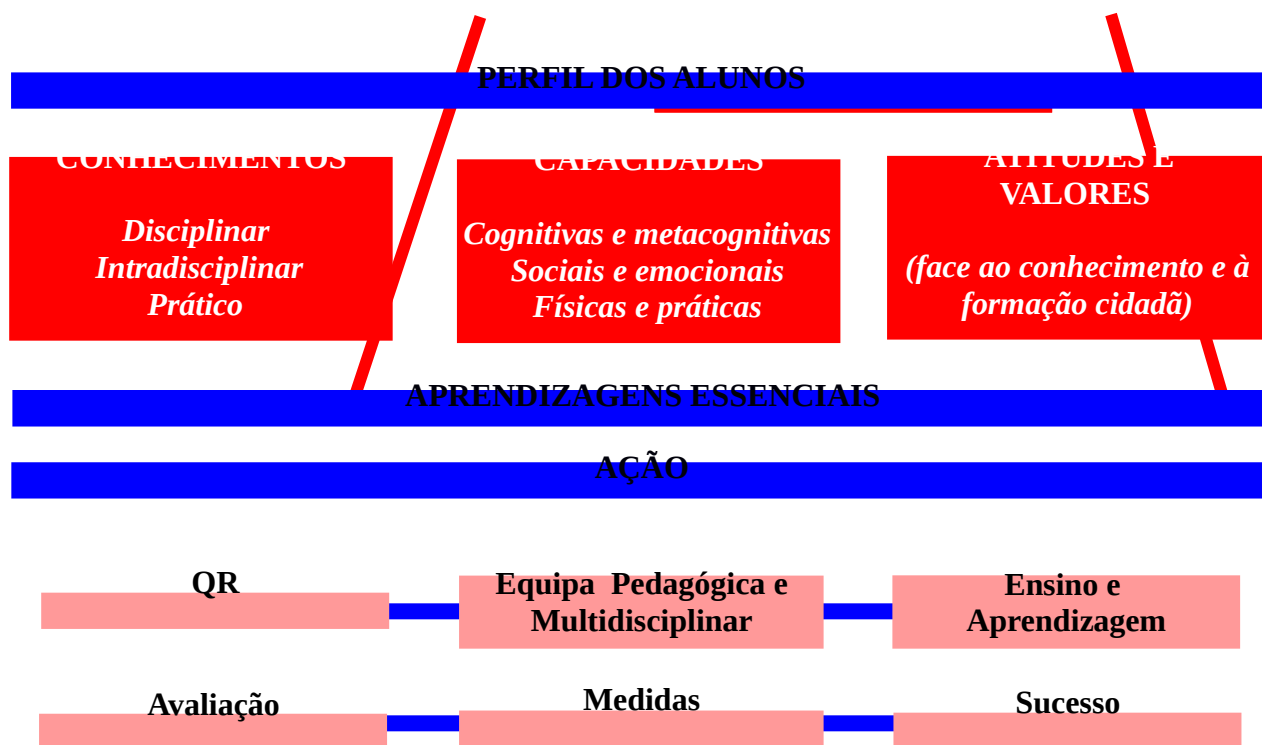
PERFIL DOS ALUNOS

CONHECIMENTOS

Disciplinar
Intradisciplinar
Prático

CAPACIDADES

Cognitivas e metacognitivas
Sociais e emocionais
Físicas e práticas

ATITUDES E VALORES

(face ao conhecimento e à formação cidadã)

APRENDIZAGENS ESSENCIAIS

AÇÃO

QR

Equipa Pedagógica e Multidisciplinar

Ensino e Aprendizagem

Avaliação

Medidas

Sucesso